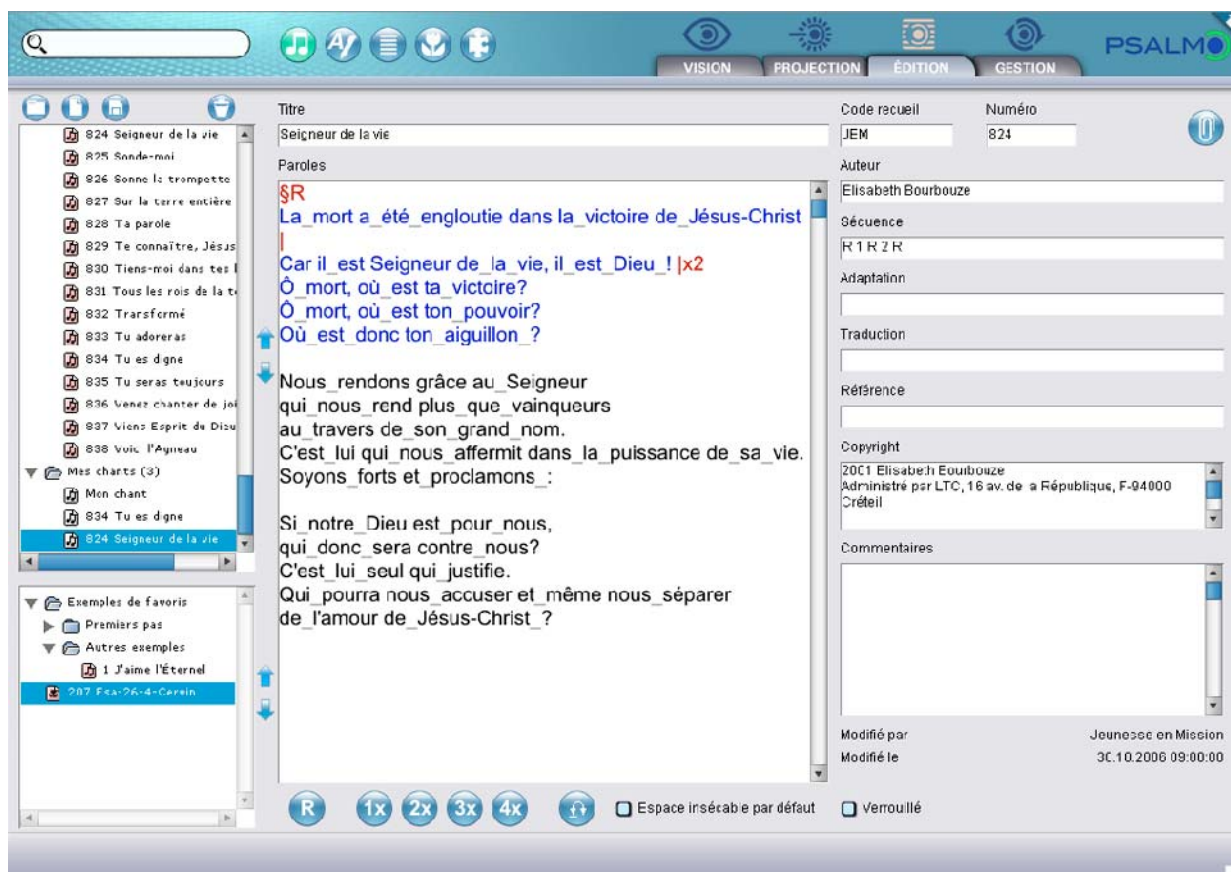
VISION PROJECTION ÉDITION GESTION PSALMO

824 Seigneur de la vie
825 Sonde-moi
826 Sonne la trompette
827 Sur la terre entière
828 Ta parole
829 Te connaître, Jésus
830 Tiens-moi dans tes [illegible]
831 Tous les rois de la t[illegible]
832 Transformé
833 Tu adoreras
834 Tu es digne
835 Tu seras toujours
836 Venez chanter de joi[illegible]
837 Viens Esprit de Dieu
838 Voic l'Agneau
Mes chants (3)
Mon chant
834 Tu es digne
824 Seigneur de la vie

Exemples de favoris
Premiers pas
Autres exemples
1 J'aime l'Éternel
207 Esa-26-4-Certain

Titre
Seigneur de la vie
Paroles
§R
La_mort a_été_engloutie dans la_victoire de_Jésus-Christ
|
Car il_est Seigneur de_la_vie, il_est_Dieu_! |x2
Ô_mort, où_est ta_victoire?
Ô_mort, où_est ton_pouvoir?
Où_est donc ton_aiguillon_?

Nous_rendons grâce au_Seigneur
qui_nous_rend plus_que_vainqueurs
au_travers de_son_grand_nom.
C'est_lui qui_nous_affermit dans_la_puissance de_sa_vie.
Soyons_forts et_proclamons_:

Si_notre_Dieu est_pour_nous,
qui_donc_sera contre_nous?
C'est_lui_seul qui_justifie.
Qui_pourra nous_accuser et_même nous_séparer
de_l'amour de_Jésus-Christ_?

R 1x 2x 3x 4x
Espace insécable par défaut

Code recueil
JEM
Numéro
824
Auteur
Elisabeth Bourbouze
Séquence
R 1 R 2 R
Adaptation
Traduction
Référence
Copyright
2001 Elisabeth Bourbouze
Administré par LTC, 16 av. de la République, F-94000 Créteil
Commentaires
Modifié par Jeunesse en Mission
Modifié le 30.10.2006 09:00:00
Verrouillé